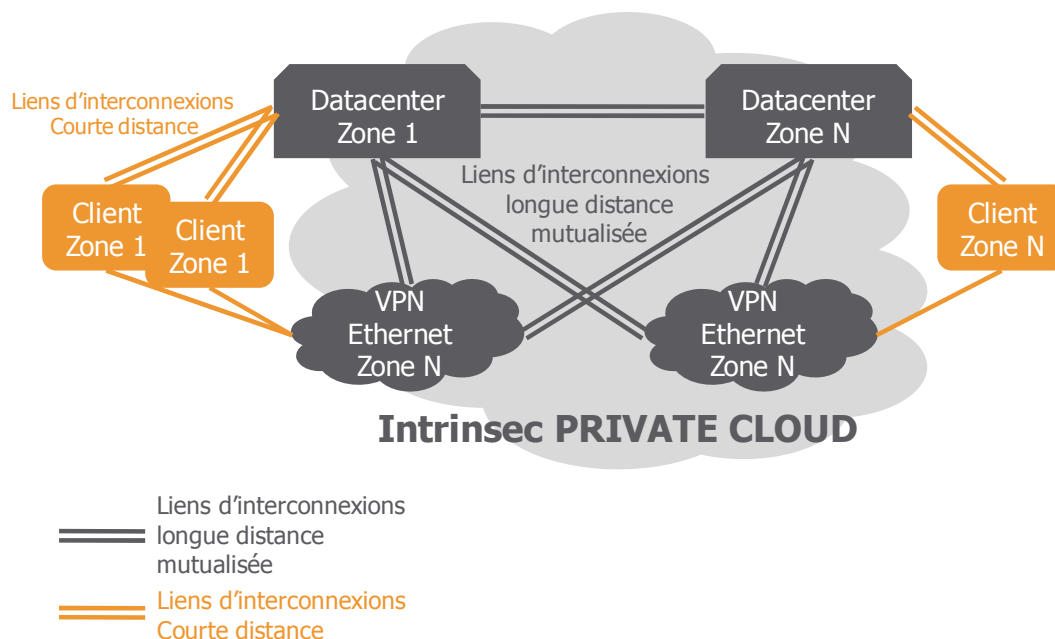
Liens d'interconnexions
Courte distance

Datacenter
Zone 1

Datacenter
Zone N

Liens d'interconnexions
longue distance
mutualisée

Client
Zone 1

Client
Zone 1

Client
Zone N

VPN
Ethernet
Zone N

VPN
Ethernet
Zone N

Intrinsec PRIVATE CLOUD

Liens d'interconnexions
longue distance
mutualisée

Liens d'interconnexions
Courte distance